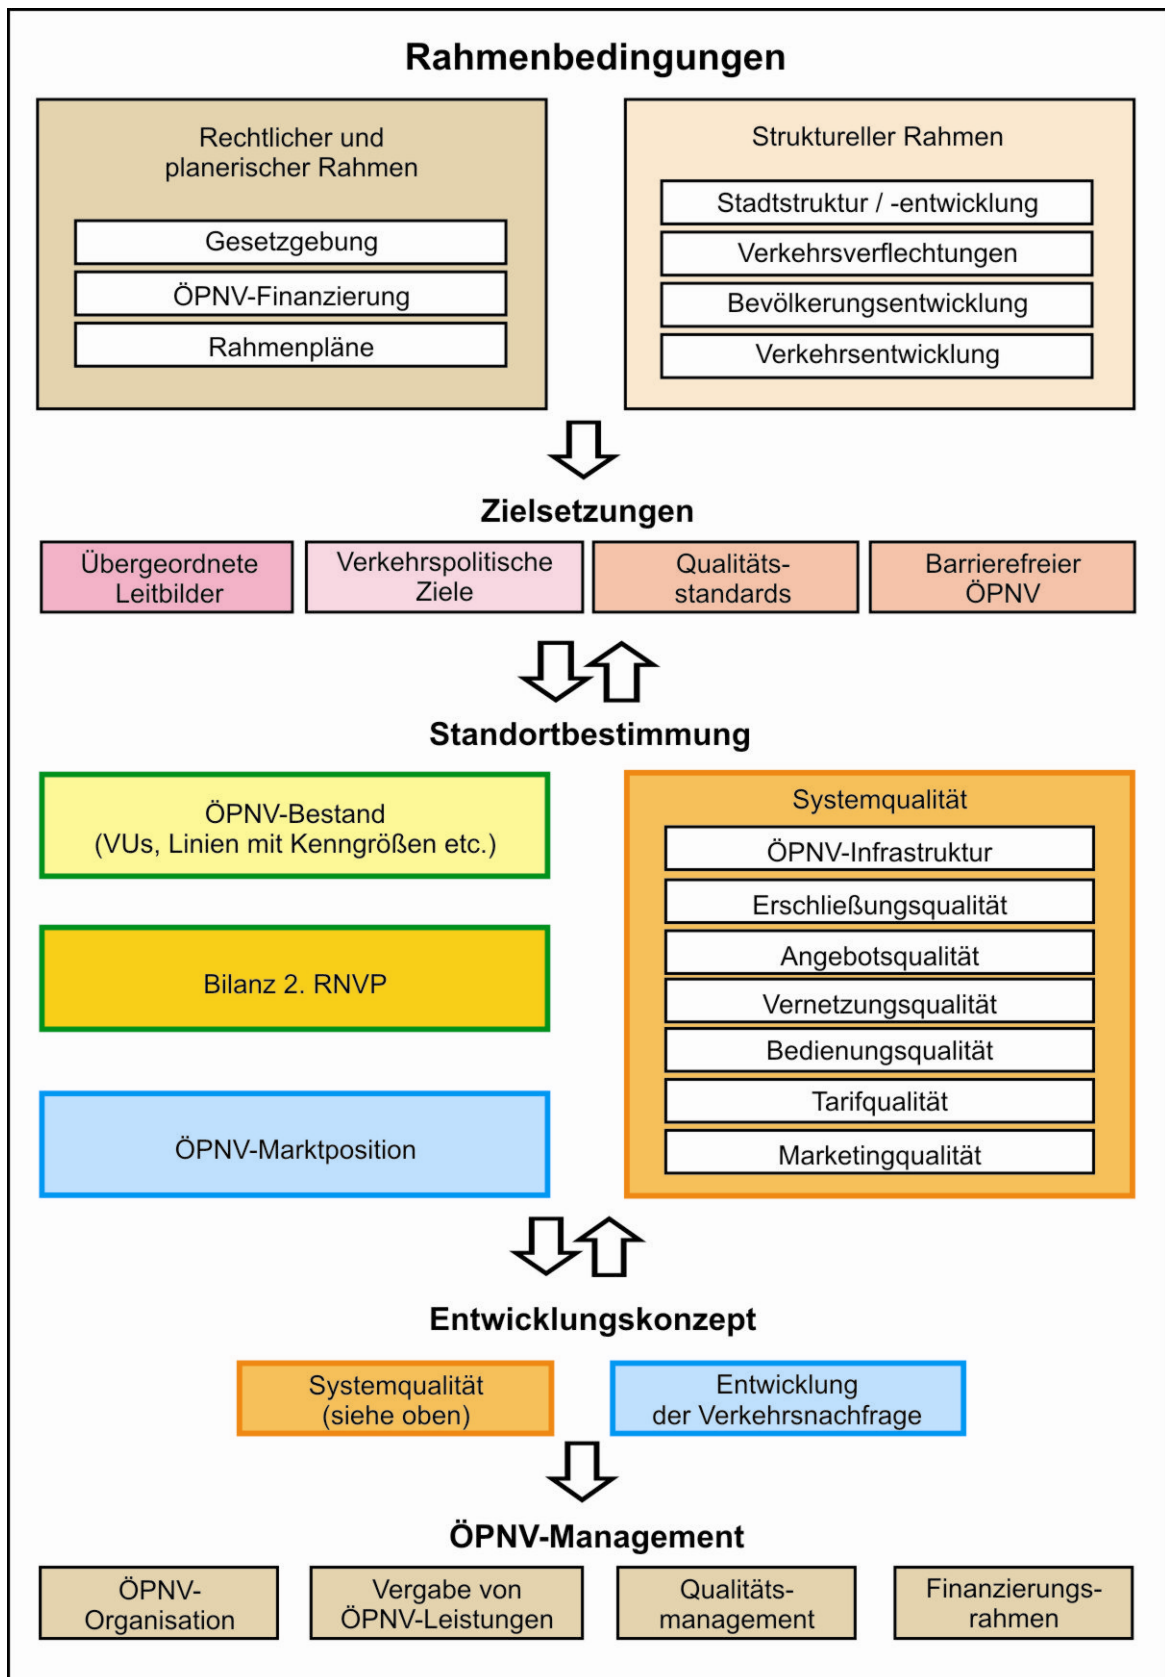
Rahmenbedingungen

Rechtlicher und planerischer Rahmen

Gesetzgebung

ÖPNV-Finanzierung

Rahmenpläne

Struktureller Rahmen

Stadtstruktur / -entwicklung

Verkehrsverflechtungen

Bevölkerungsentwicklung

Verkehrsentwicklung

Zielsetzungen

Übergeordnete Leitbilder

Verkehrspolitische Ziele

Qualitätsstandards

Barrierefreier ÖPNV

Standortbestimmung

ÖPNV-Bestand (VUs, Linien mit Kenngrößen etc.)

Bilanz 2. RNVP

ÖPNV-Marktposition

Systemqualität

ÖPNV-Infrastruktur

Erschließungsqualität

Angebotsqualität

Vernetzungsqualität

Bedienungsqualität

Tarifqualität

Marketingqualität

Entwicklungskonzept

Systemqualität (siehe oben)

Entwicklung der Verkehrsnachfrage

ÖPNV-Management

ÖPNV-Organisation

Vergabe von ÖPNV-Leistungen

Qualitätsmanagement

Finanzierungsrahmen